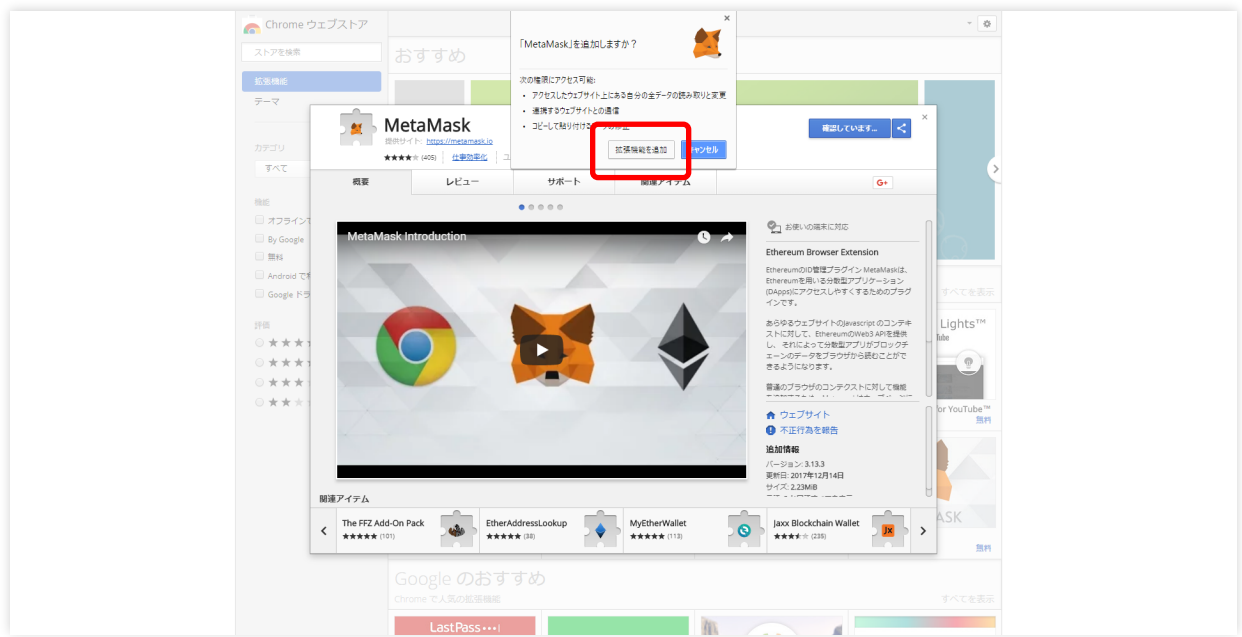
Chrome ウェブストア

ストアを検索

拡張機能

テーマ

カテゴリ

すべて

機能

オフライン

By Google

無料

Android で

Google ドラ

評価

おすすめ

「MetaMask」を追加しますか？

次の権限にアクセス可能:

• アクセスしたウェブサイト上にある自分の全データの読み取りと変更

• 連携するウェブサイトとの通信

• コピーして貼り付けた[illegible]

拡張機能を追加

キャンセル

MetaMask

提供サイト: https://metamask.io

★★★★ (405) 仕事効率化

確認しています...

概要

レビュー

サポート

関連アイテム

G+

MetaMask Introduction

お使いの端末に対応

Ethereum Browser Extension

EthereumのID管理プラグイン MetaMaskは、Ethereumを用いる分散型アプリケーション(DApps)にアクセスしやすくするためのプラグインです。

あらゆるウェブサイトのJavascript のコンテキストに対して、EthereumのWeb3 APIを提供し、それによって分散型アプリがブロックチェーンのデータをブラウザから読むことができるようになります。

普通のブラウザのコンテキストに対して機能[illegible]

ウェブサイト

不正行為を報告

追加情報

バージョン: 3.13.3

更新日: 2017年12月14日

サイズ: 2.23MiB

関連アイテム

The FFZ Add-On Pack
★★★★★ (101)

EtherAddressLookup
★★★★★ (38)

MyEtherWallet
★★★★★ (113)

Jaxx Blockchain Wallet
★★★★ (235)

すべてを表示

Lights™

for YouTube™

無料

ASK

無料

Google のおすすめ

Chrome で人気の拡張機能

すべてを表示

LastPass